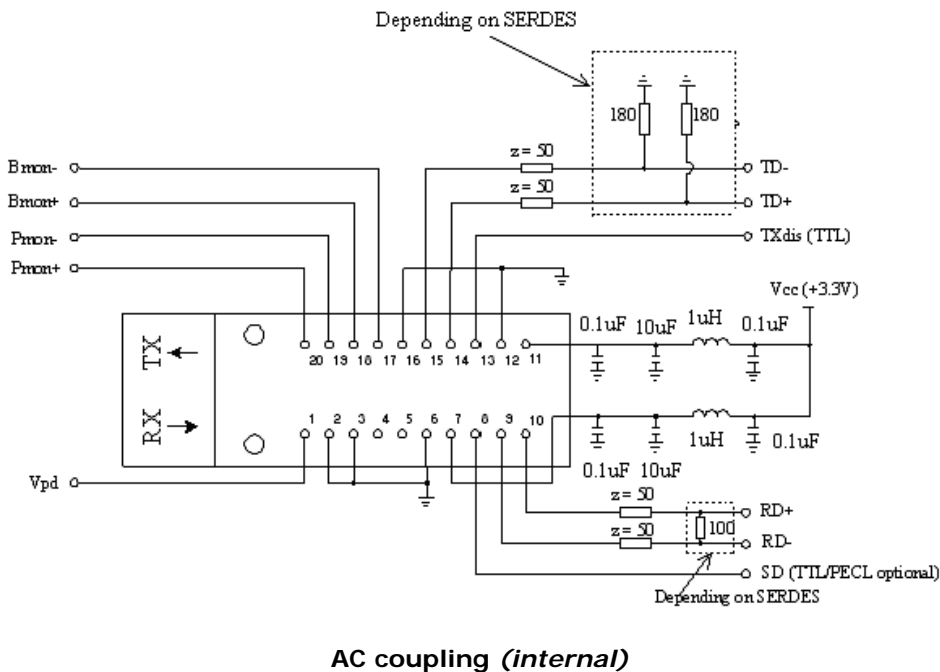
Depending on SERDES

180

180

Bmon-

Bmon+

Pmon-

Pmon+

z= 50

z= 50

TD-

TD+

TXdis (TTL)

Vcc (+3.3V)

0.1uF

10uF

1uH

0.1uF

TX

RX

20 19 18 17 16 15 14 13 12 11

1 2 3 4 5 6 7 8 9 10

1uH

0.1uF

0.1uF

10uF

Vpd

z= 50

z= 50

100

RD+

RD-

SD (TTL/PECL optional)

Depending on SERDES

**AC coupling *(internal)***